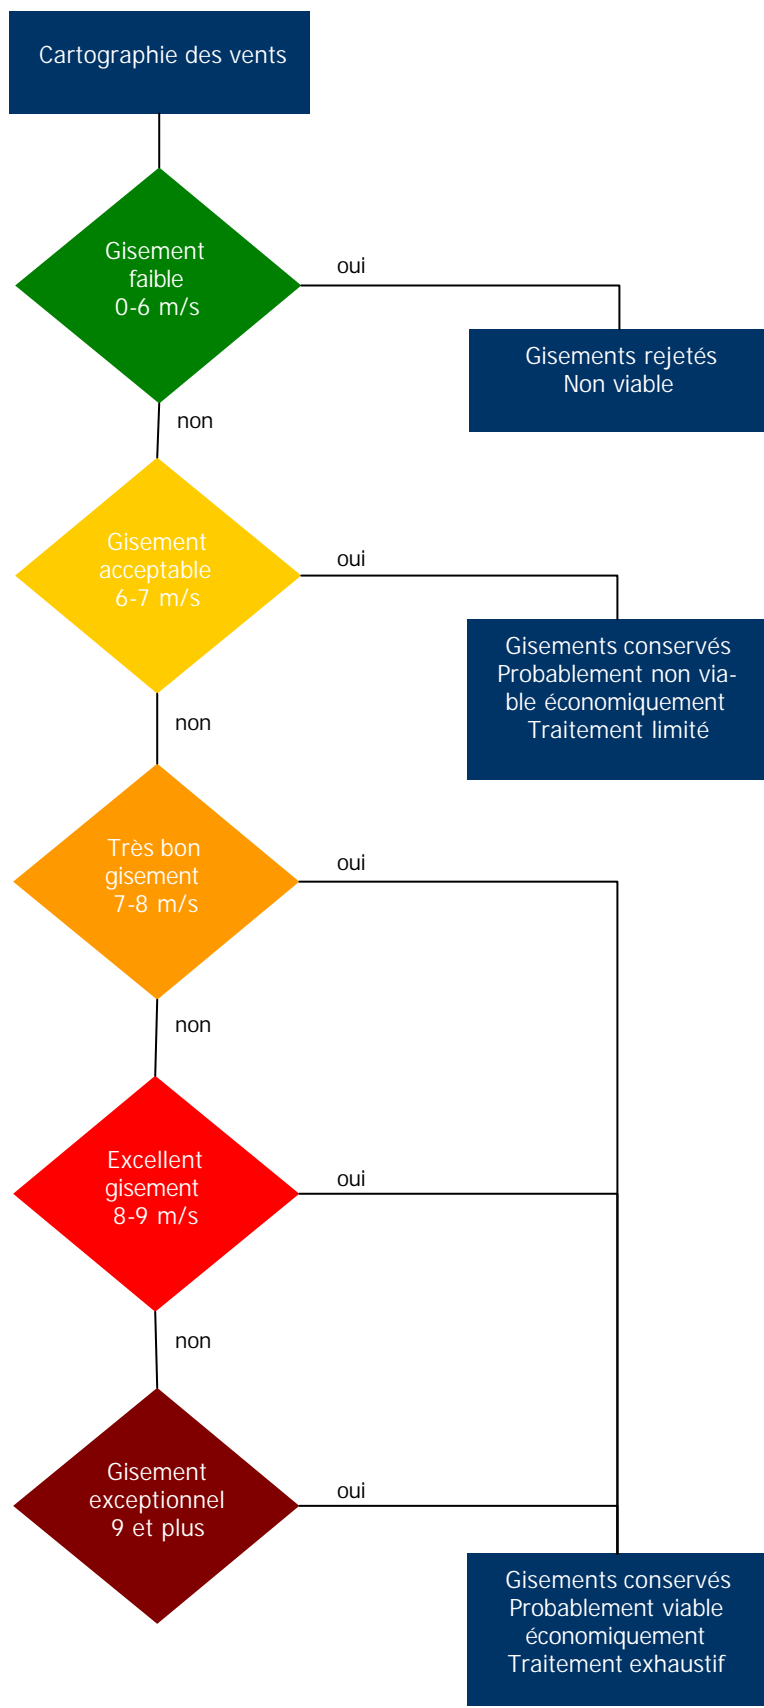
Cartographie des vents

Gisement faible 0-6 m/s

oui

Gisements rejetés
Non viable

non

Gisement acceptable 6-7 m/s

oui

Gisements conservés
Probablement non viable économiquement
Traitement limité

non

Très bon gisement 7-8 m/s

oui

non

Excellent gisement 8-9 m/s

oui

non

Gisement exceptionnel 9 et plus

oui

Gisements conservés
Probablement viable économiquement
Traitement exhaustif